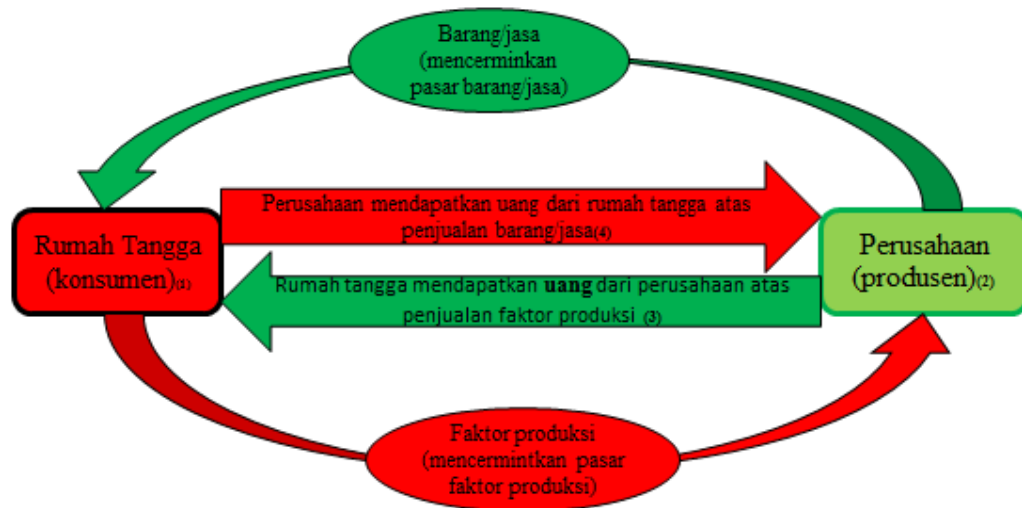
Barang/jasa (mencerminkan pasar barang/jasa)

Rumah Tangga (konsumen)(1)

Perusahaan mendapatkan uang dari rumah tangga atas penjualan barang/jasa(4)

Rumah tangga mendapatkan **uang** dari perusahaan atas penjualan faktor produksi (3)

Perusahaan (produsen)(2)

Faktor produksi (mencermintkan pasar faktor produksi)